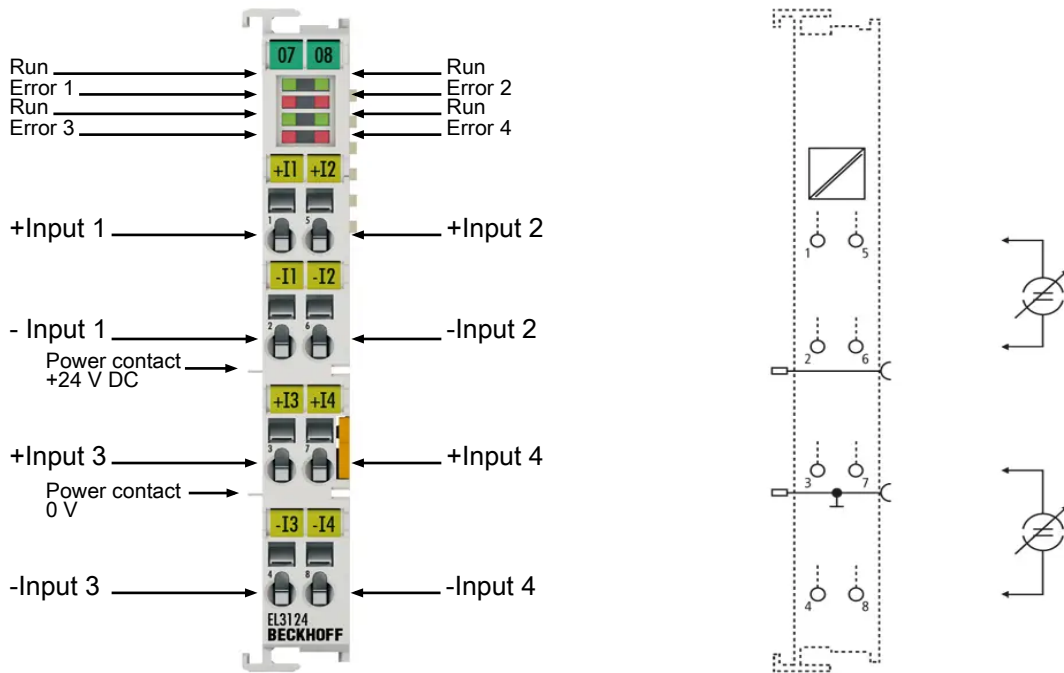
07 08

Run
Error 1
Run
Error 3

Run
Error 2
Run
Error 4

+I1 +I2

+Input 1
+Input 2

1 5

-I1 -I2

- Input 1
-Input 2

2 6

Power contact +24 V DC

+I3 +I4

+Input 3
+Input 4

3 7

Power contact 0 V

-I3 -I4

-Input 3
-Input 4

4 8

EL3124
BECKHOFF

1 5
2 6
3 7
4 8